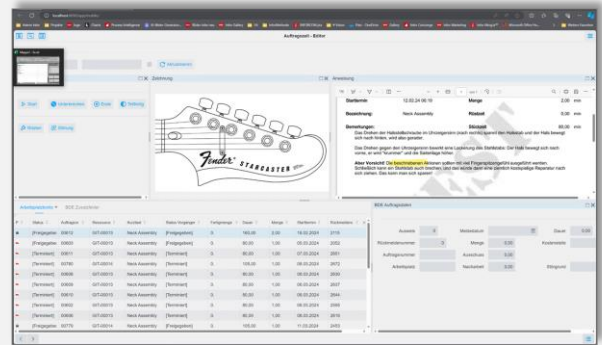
Auftragsstil - Editor

Aktualisieren

Zeichnung

Anweisung

Start Unterbrechen Ende Meldung

Fender STRATOCASTER

Starttermin 12.02.24 06:10

Menge 2,00 min

Bezeichnung: Neck Assembly

Rüstzeit 0,00 min

Bemerkungen:

Stückzeit 60,00 min

Aber Vorsicht! Die beschriebenen Aktionen sollten mit viel Fingerspitzengefühl ausgeführt werden.

Arbeitsplatzliste

BDE Auftragsdaten

| Status | Auftragsnr | Ressource | Arbeitsf. | Status Vorgänger | Fertigmenge | Dauer | Menge | Starttermin | Kostenstelle |
|---|---|---|---|---|---|---|---|---|---|
| [Freigegeben] | 00812 | GIT-00013 | Neck Assembly | [Freigegeben] | 0 | 180,00 | 2,00 | 18.03.2024 | 2110 |
| [Freigegeben] | 00800 | GIT-00013 | Neck Assembly | [Freigegeben] | 0 | 90,00 | 1,00 | 09.03.2024 | 2202 |
| [Terminiert] | 00811 | GIT-00013 | Neck Assembly | [Terminiert] | 0 | 90,00 | 1,00 | 07.03.2024 | 2001 |
| [Terminiert] | 00780 | GIT-00014 | Neck Assembly | [Terminiert] | 0 | 135,00 | 1,00 | 09.03.2024 | 2672 |
| [Terminiert] | 00810 | GIT-00013 | Neck Assembly | [Terminiert] | 0 | 90,00 | 1,00 | 09.03.2024 | 2030 |
| [Terminiert] | 00815 | GIT-00013 | Neck Assembly | [Terminiert] | 0 | 90,00 | 1,00 | 09.03.2024 | 2037 |
| [Terminiert] | 00813 | GIT-00013 | Neck Assembly | [Terminiert] | 0 | 90,00 | 1,00 | 09.03.2024 | 2444 |
| [Terminiert] | 00805 | GIT-00013 | Neck Assembly | [Terminiert] | 0 | 90,00 | 1,00 | 09.03.2024 | 2366 |
| [Terminiert] | 00803 | GIT-00013 | Neck Assembly | [Terminiert] | 0 | 90,00 | 1,00 | 09.03.2024 | 2069 |
| [Freigegeben] | 00770 | GIT-00014 | Neck Assembly | [Freigegeben] | 0 | 105,00 | 1,00 | 11.03.2024 | 2453 |

Ausweis 0 | Mitarbeiter | Dauer 0,00
Rückmeldenummer 0 | Menge 0,00 | Kostenstelle
Auftragsnummer | Ausschuss 0,00
Arbeitsplatz | Nacharbeit 0,00 | Bitngrund